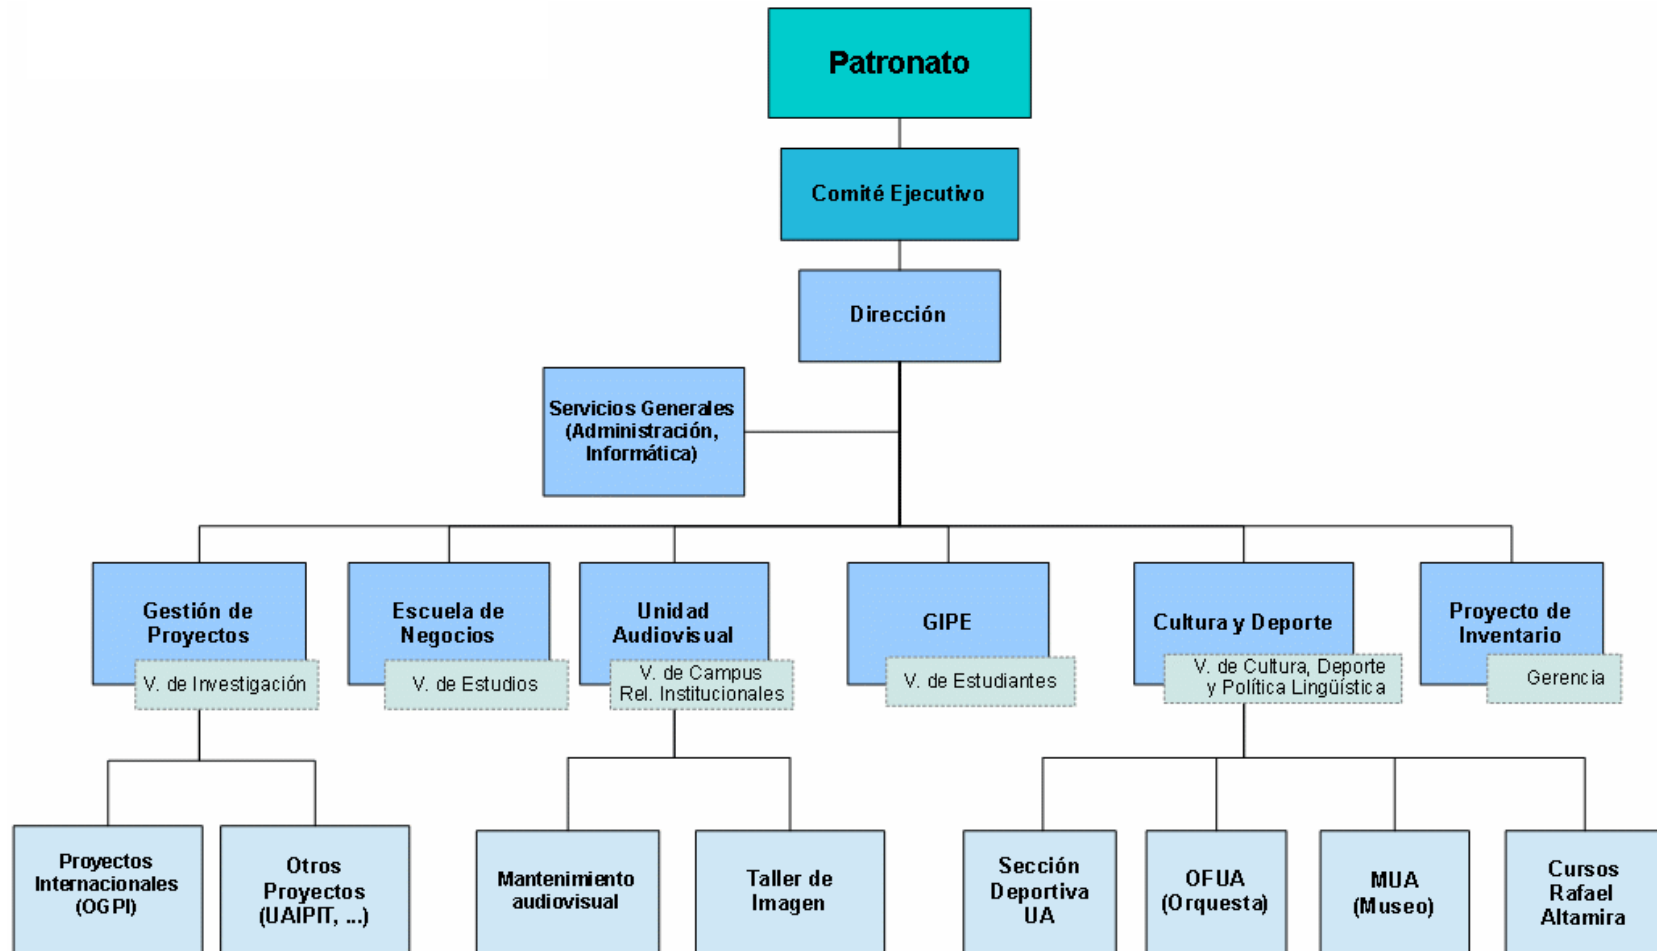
Patronato

Comité Ejecutivo

Dirección

Servicios Generales (Administración, Informática)

Gestión de Proyectos
V. de Investigación

Escuela de Negocios
V. de Estudios

Unidad Audiovisual
V. de Campus Rel. Institucionales

GIPE
V. de Estudiantes

Cultura y Deporte
V. de Cultura, Deporte y Política Lingüística

Proyecto de Inventario
Gerencia

Proyectos Internacionales (OGPI)

Otros Proyectos (UAIPIT, ...)

Mantenimiento audiovisual

Taller de Imagen

Sección Deportiva UA

OFUA (Orquesta)

MUA (Museo)

Cursos Rafael Altamira